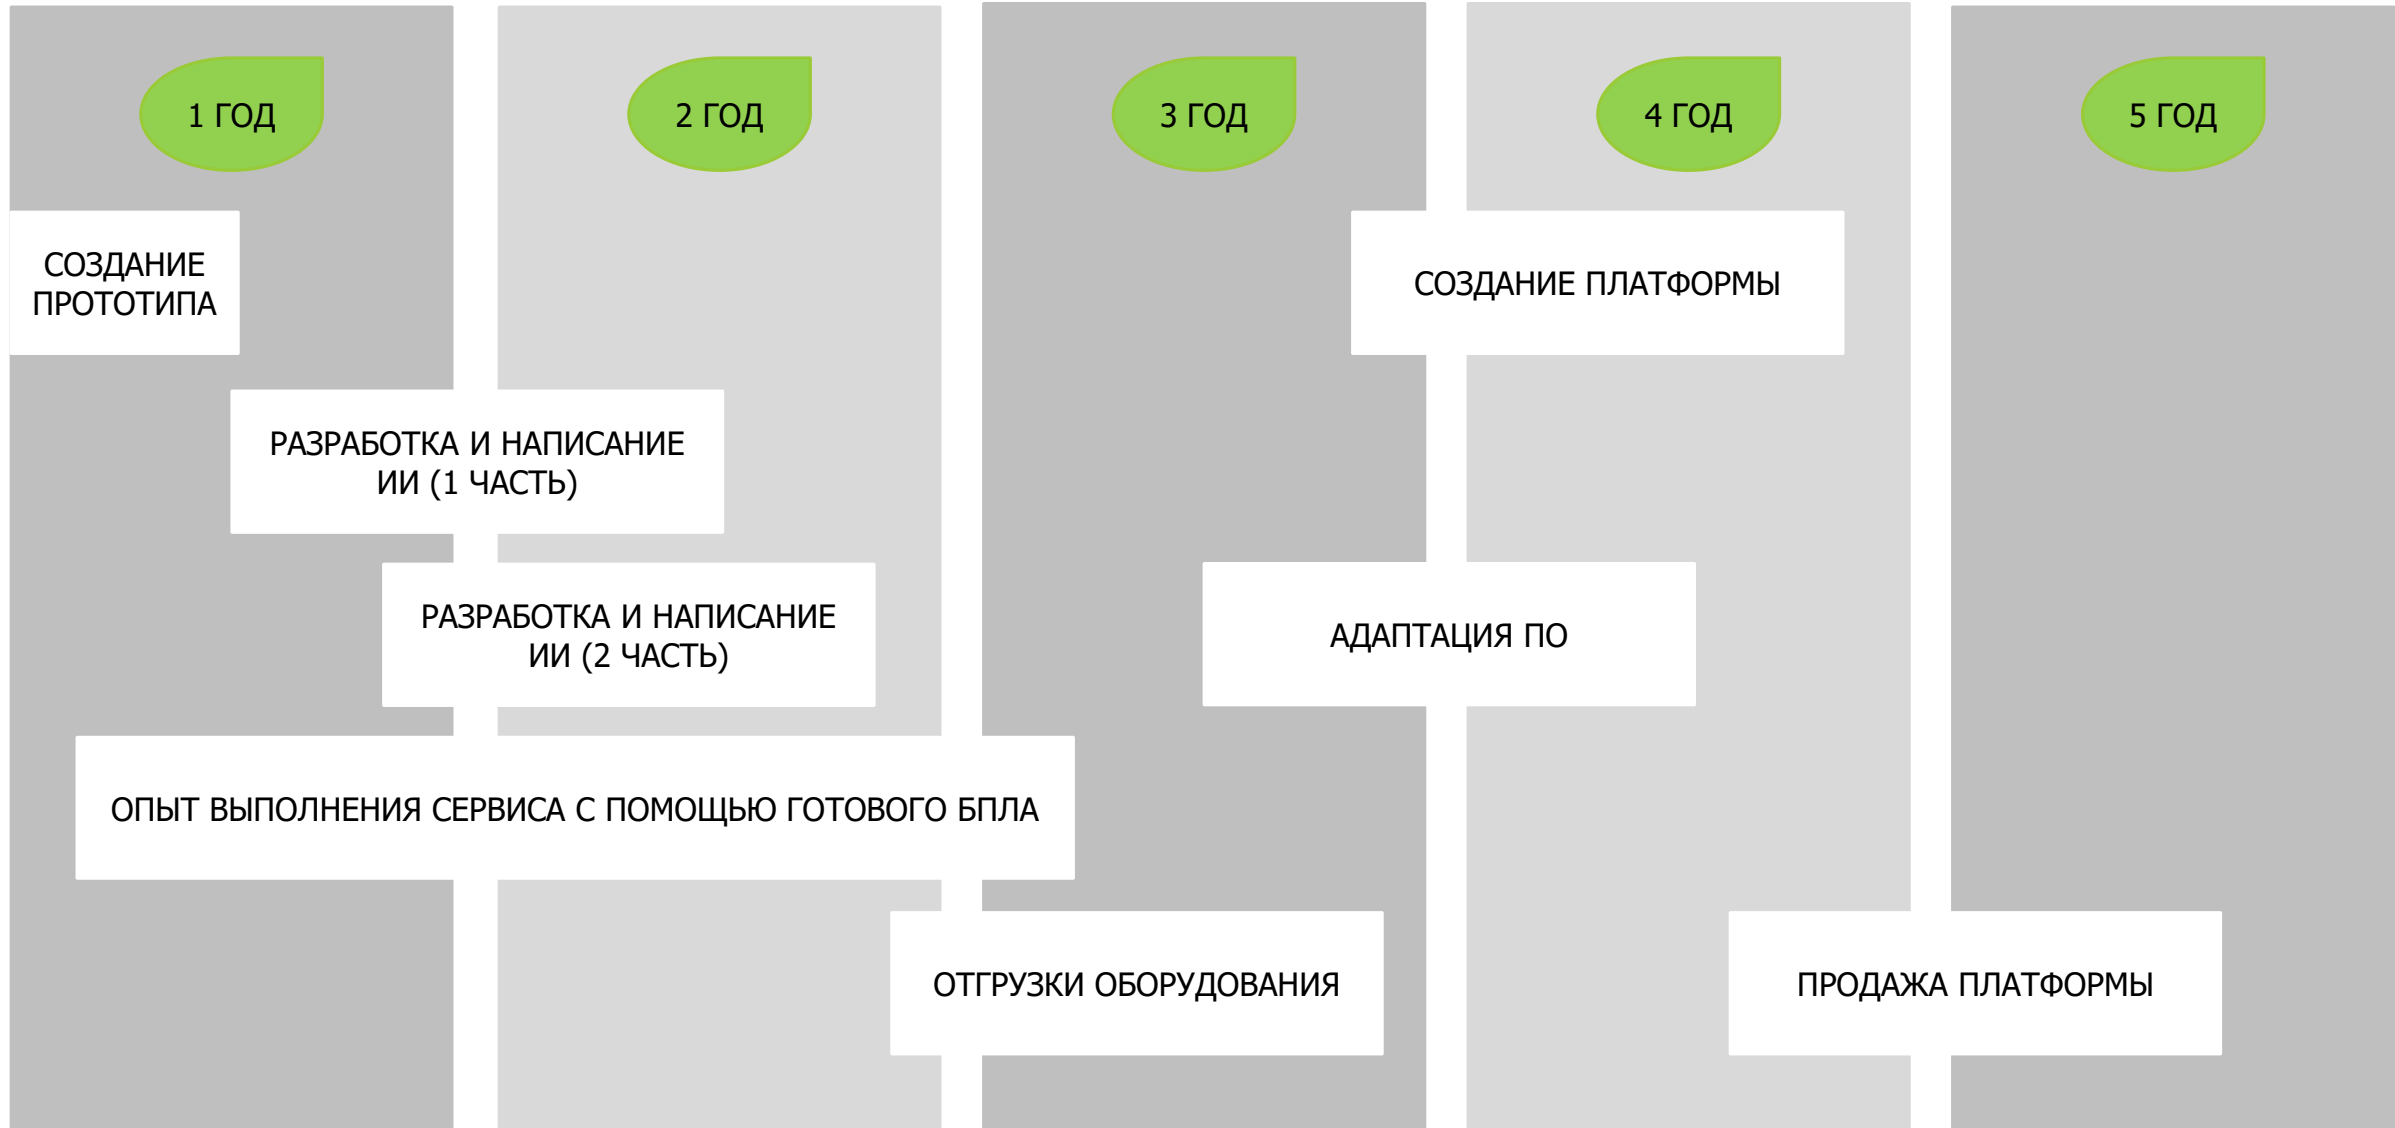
1 ГОД

2 ГОД

3 ГОД

4 ГОД

5 ГОД

СОЗДАНИЕ ПРОТОТИПА

СОЗДАНИЕ ПЛАТФОРМЫ

РАЗРАБОТКА И НАПИСАНИЕ ИИ (1 ЧАСТЬ)

РАЗРАБОТКА И НАПИСАНИЕ ИИ (2 ЧАСТЬ)

АДАПТАЦИЯ ПО

ОПЫТ ВЫПОЛНЕНИЯ СЕРВИСА С ПОМОЩЬЮ ГОТОВОГО БПЛА

ОТГРУЗКИ ОБОРУДОВАНИЯ

ПРОДАЖА ПЛАТФОРМЫ